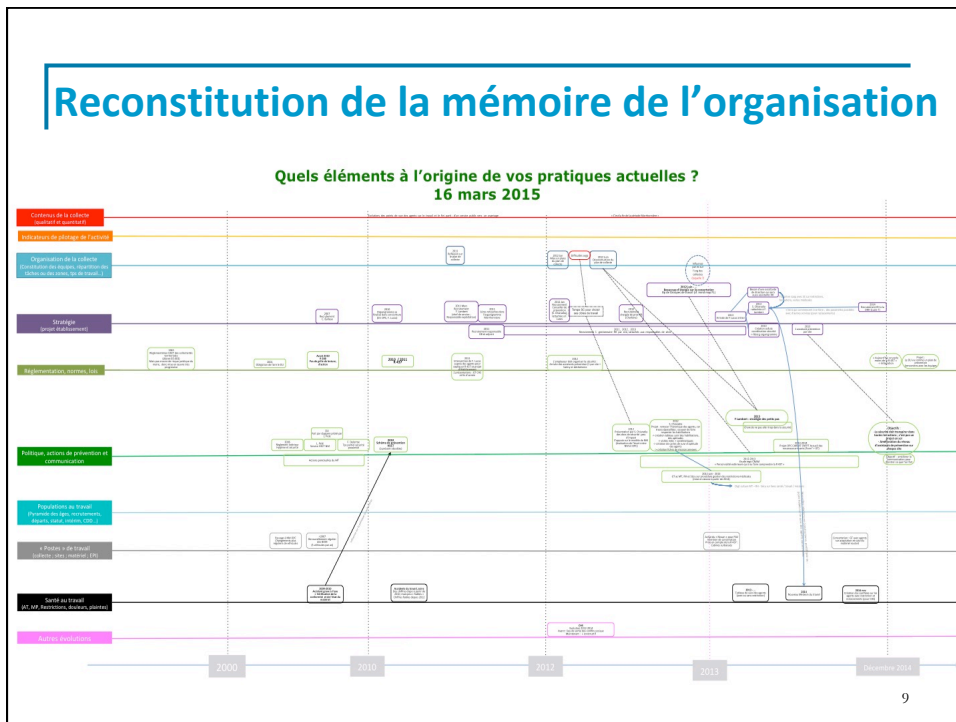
Reconstitution de la mémoire de l'organisation

Quels éléments à l'origine de vos pratiques actuelles ?
16 mars 2015

Contenus de la collecte (qualitatif et quantitatif)

Indicateurs de pilotage de l'activité

Organisation de la collecte (Constitution des équipes, répartition des tâches ou des zones, tps de travail...)

Stratégie (projet établissement)

Réglementation, normes, lois

Politique, actions de prévention et communication

Populations au travail (Pyramide des âges, recrutements, départs, statut, intérim, CDD...)

« Postes » de travail (collecte ; sites ; matériel ; EPI)

Santé au travail (AT, MP, Restrictions, douleurs, plaintes)

Autres évolutions

2000

2010

2012

2013

Décembre 2014

9